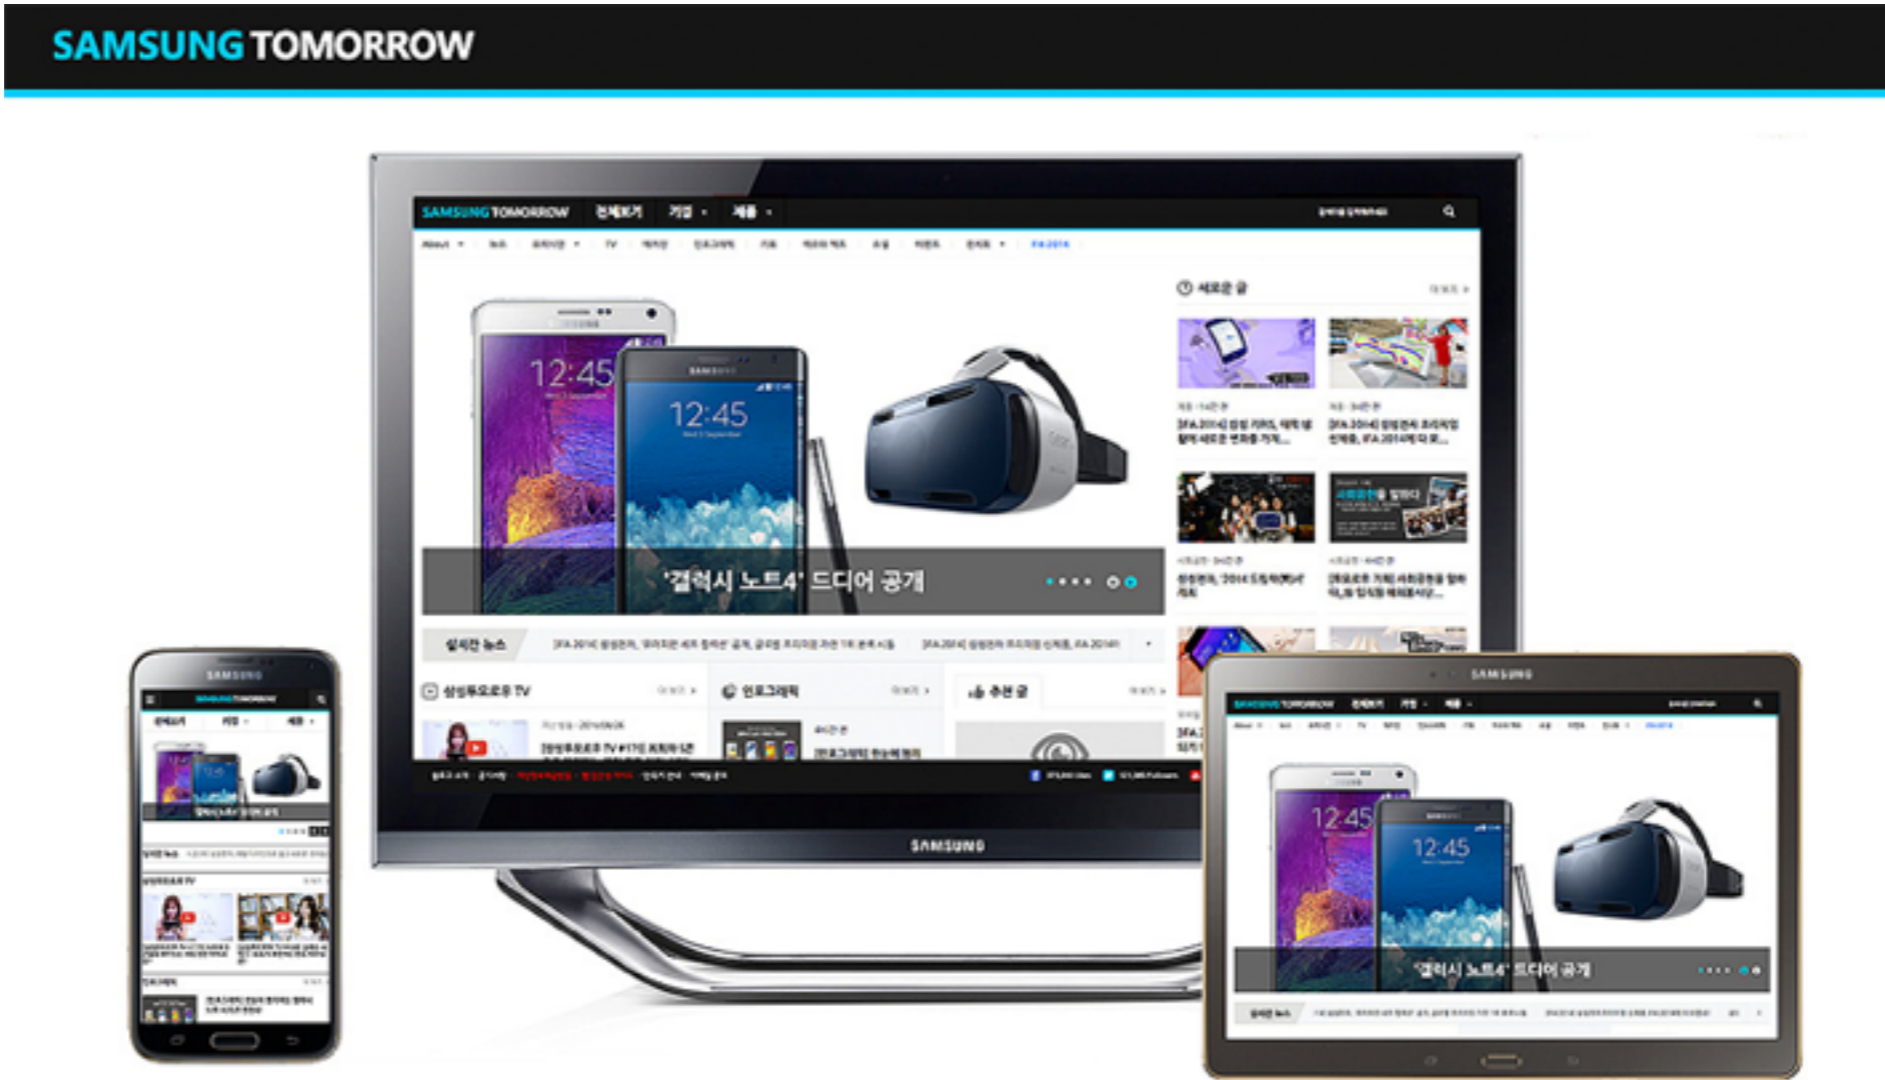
SAMSUNG TOMORROW

SAMSUNG TOMORROW 전체보기 기업 제품

새로운 글

12:45

12:45

'갤럭시 노트4' 드디어 공개

실시간 뉴스

삼성투모로우 TV

인포그래픽

추천 글

SAMSUNG

SAMSUNG

SAMSUNG

12:45

12:45

'갤럭시 노트4' 드디어 공개

실시간 뉴스